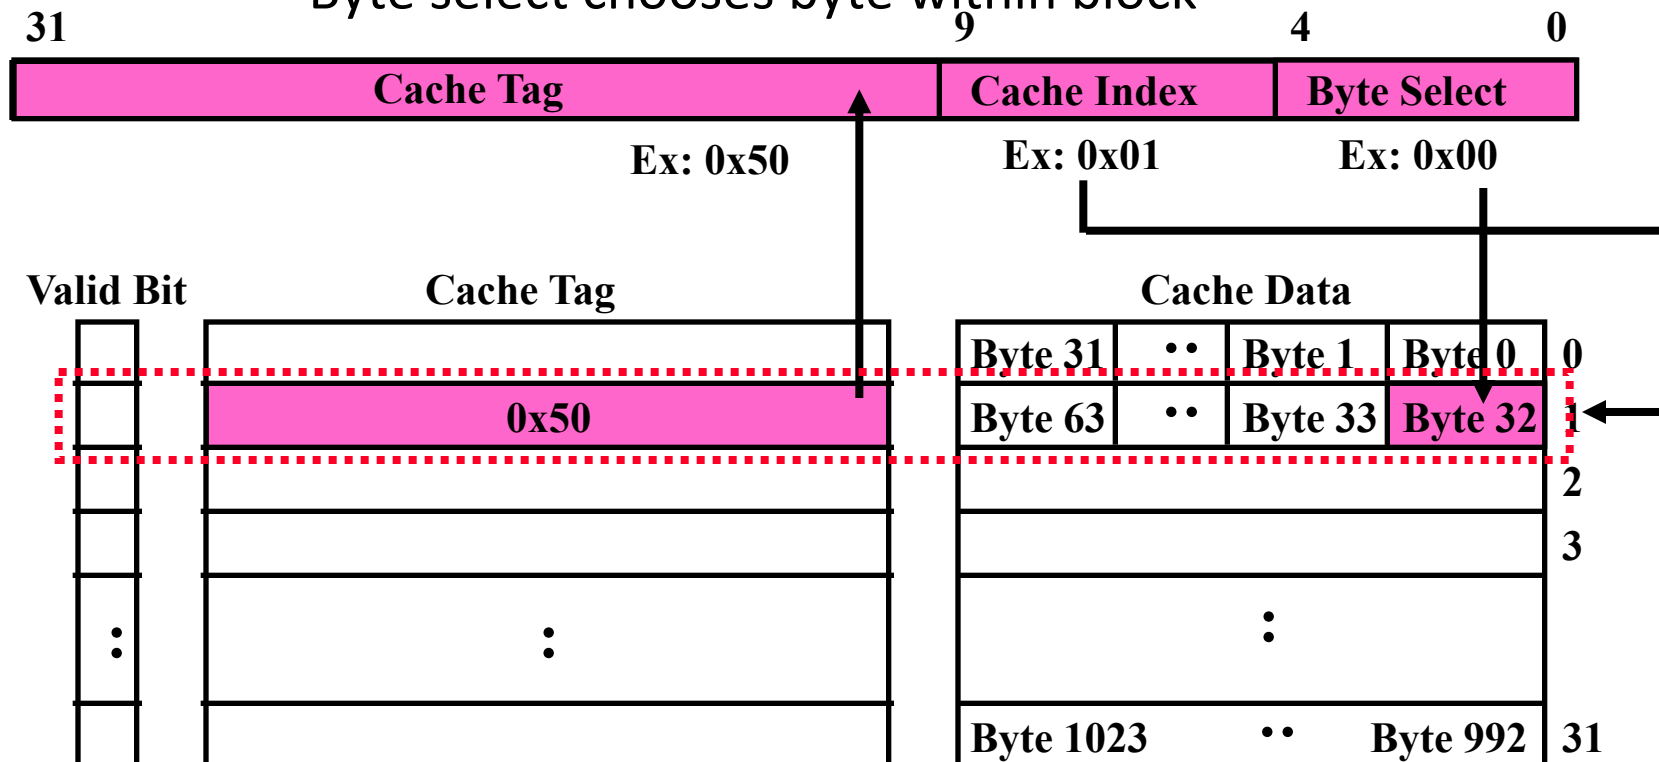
Byte select chooses byte within block

31 9 4 0

| Cache Tag | Cache Index | Byte Select |
|---|---|---|

Ex: 0x50 Ex: 0x01 Ex: 0x00

Valid Bit Cache Tag Cache Data

| Cache Tag | Byte 31 | : | Byte 1 | Byte 0 | 0 |
|---|---|---|---|---|---|
| 0x50 | Byte 63 | : | Byte 33 | Byte 32 | 1 |
| | | | | | 2 |
| | | | | | 3 |
| : | : | | | | |
| | Byte 1023 | : | Byte 992 | | 31 |